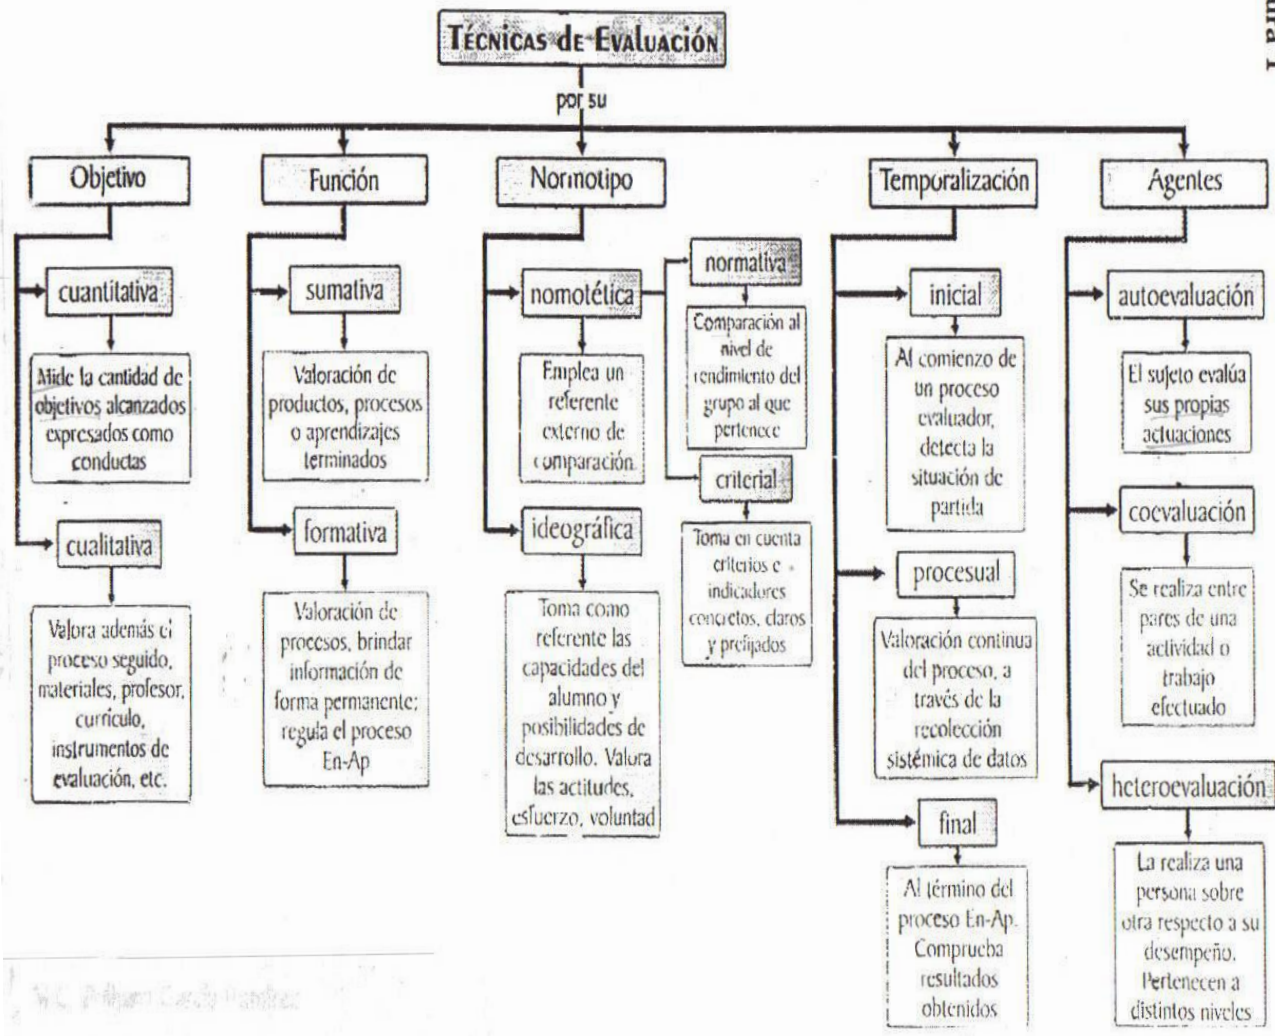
TÉCNICAS DE EVALUACIÓN

por su

Objetivo

cuantitativa

Mide la cantidad de objetivos alcanzados expresados como conductas

cualitativa

Valora además el proceso seguido, materiales, profesor, currículo, instrumentos de evaluación, etc.

Función

sumativa

Valoración de productos, procesos o aprendizajes terminados

formativa

Valoración de procesos, brindar información de forma permanente; regula el proceso En-Ap

Normotipo

nomotética

Emplea un referente externo de comparación

normativa

Comparación al nivel de rendimiento del grupo al que pertenece

criterial

Toma en cuenta criterios e indicadores concretos, claros y prefijados

ideográfica

Toma como referente las capacidades del alumno y posibilidades de desarrollo. Valora las actitudes, esfuerzo, voluntad

Temporalización

inicial

Al comienzo de un proceso evaluador, detecta la situación de partida

procesual

Valoración continua del proceso, a través de la recolección sistémica de datos

final

Al término del proceso En-Ap. Comprueba resultados obtenidos

Agentes

autoevaluación

El sujeto evalúa sus propias actuaciones

coevaluación

Se realiza entre pares de una actividad o trabajo efectuado

heteroevaluación

La realiza una persona sobre otra respecto a su desempeño. Pertenecen a distintos niveles

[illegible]